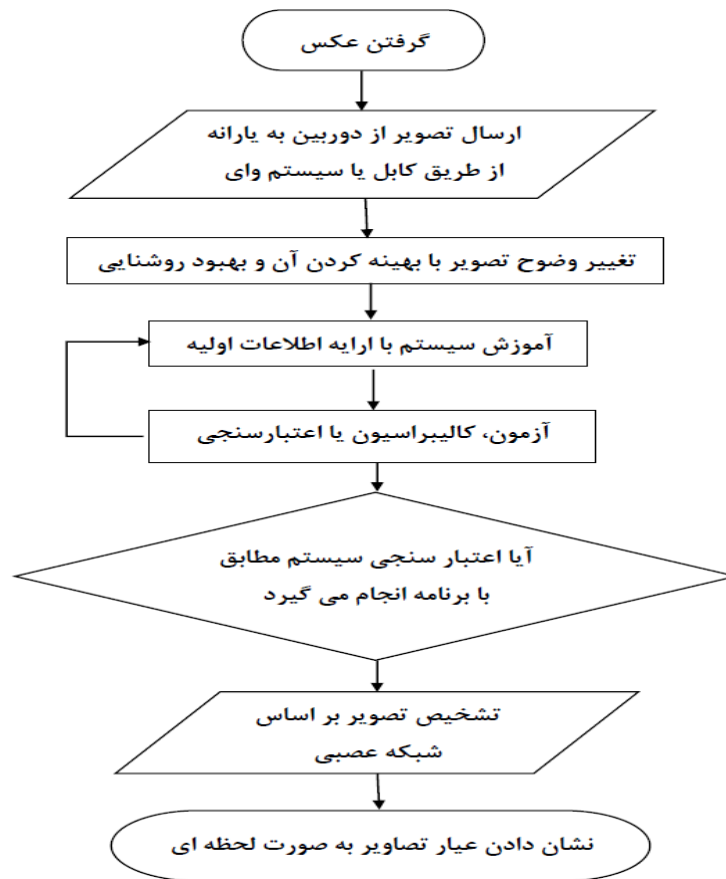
گرفتن عکس

ارسال تصویر از دوربین به یارانه
از طریق کابل یا سیستم وای

تغییر وضوح تصویر با بهینه کردن آن و بهبود روشنایی

آموزش سیستم با ارایه اطلاعات اولیه

آزمون، کالیبراسیون یا اعتبارسنجی

آیا اعتبار سنجی سیستم مطابق
با برنامه انجام می گیرد

تشخیص تصویر بر اساس
شبکه عصبی

نشان دادن عیار تصاویر به صورت لحظه ای